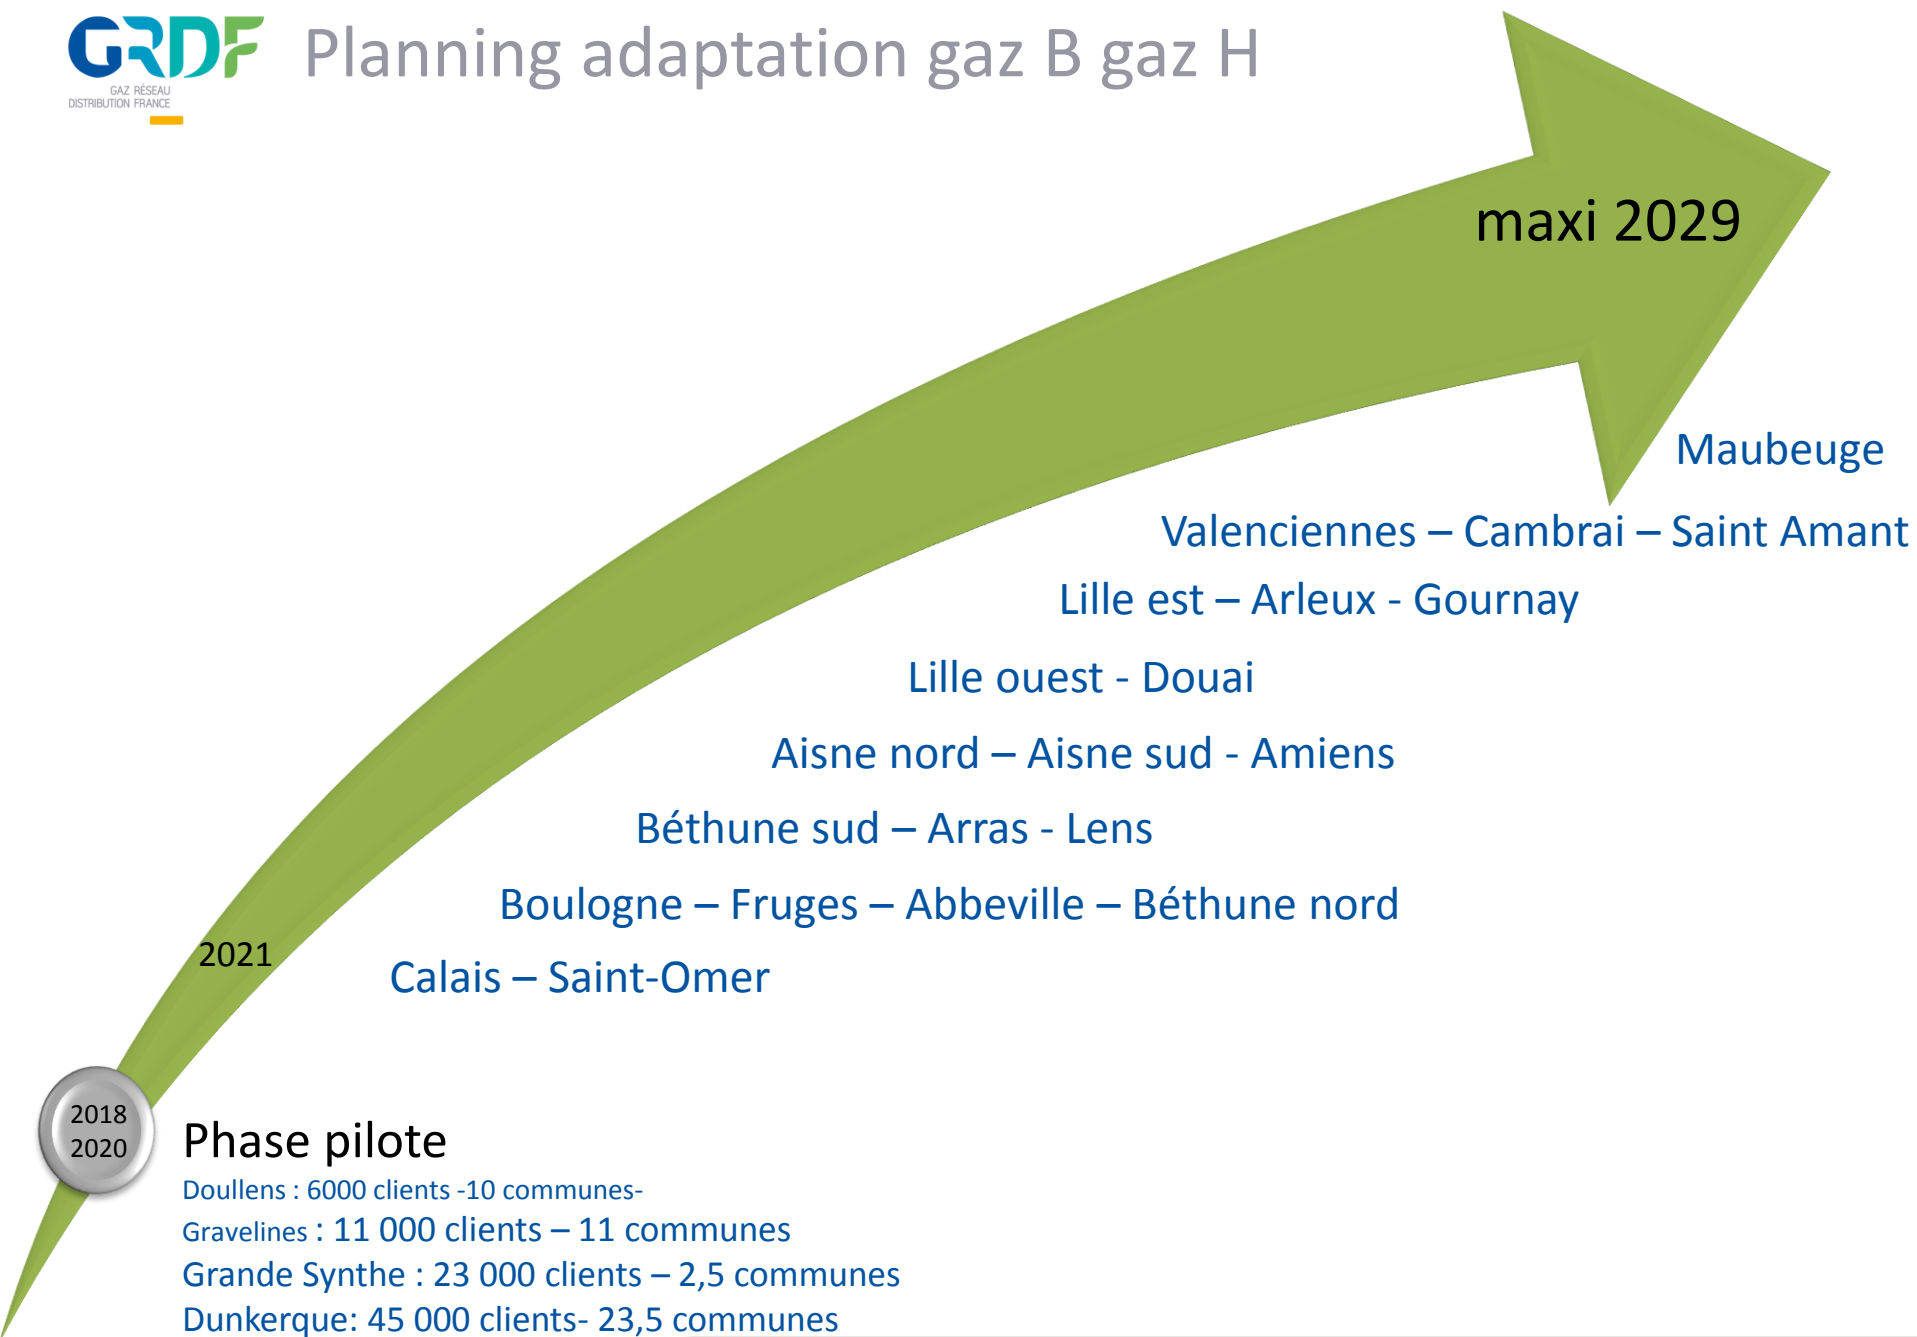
GRDF
GAZ RÉSEAU DISTRIBUTION FRANCE

Planning adaptation gaz B gaz H

maxi 2029

Maubeuge

Valenciennes – Cambrai – Saint Amant

Lille est – Arleux - Gournay

Lille ouest - Douai

Aisne nord – Aisne sud - Amiens

Béthune sud – Arras - Lens

Boulogne – Fruges – Abbeville – Béthune nord

2021

Calais – Saint-Omer

2018
2020

Phase pilote

Doullens : 6000 clients -10 communes-
Gravelines : 11 000 clients – 11 communes
Grande Synthe : 23 000 clients – 2,5 communes
Dunkerque: 45 000 clients- 23,5 communes